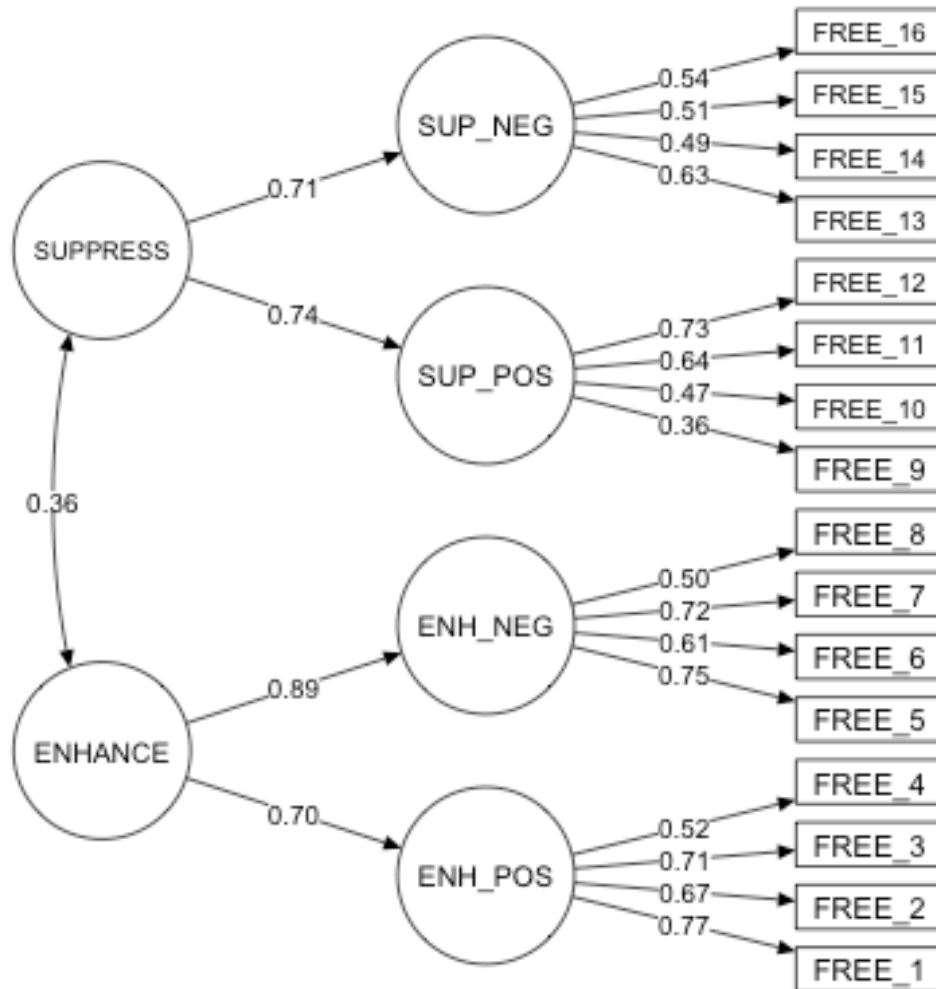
SUPPRESS
0.71
0.74
SUP_NEG
0.54
0.51
0.49
0.63
FREE_16
FREE_15
FREE_14
FREE_13
SUP_POS
0.73
0.64
0.47
0.36
FREE_12
FREE_11
FREE_10
FREE_9
0.36
ENHANCE
0.89
0.70
ENH_NEG
0.50
0.72
0.61
0.75
FREE_8
FREE_7
FREE_6
FREE_5
ENH_POS
0.52
0.71
0.67
0.77
FREE_4
FREE_3
FREE_2
FREE_1